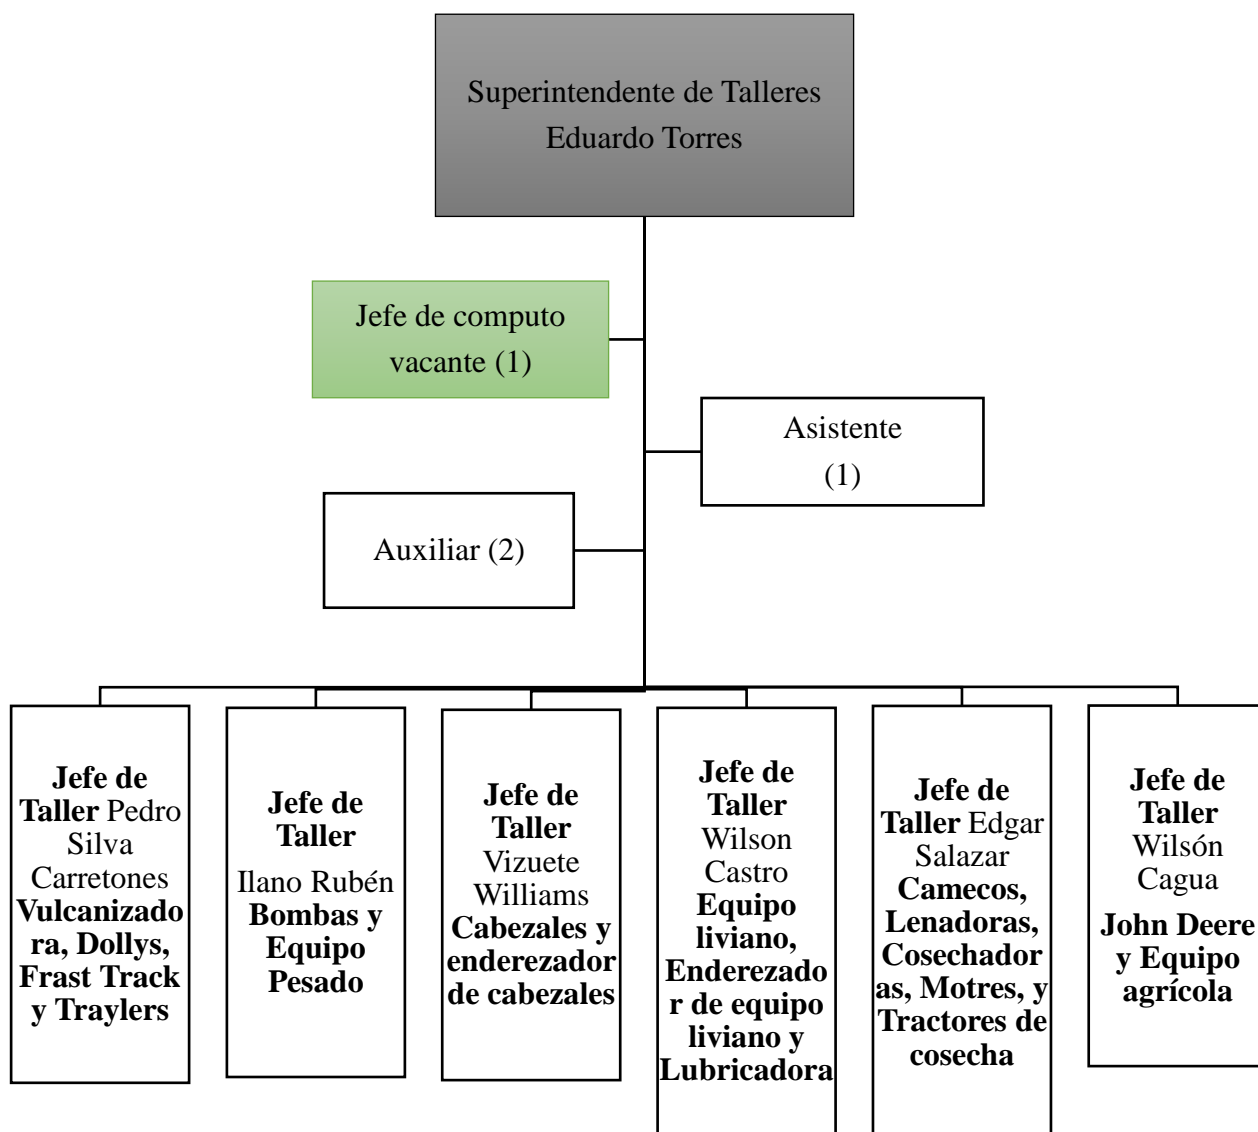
Superintendente de Talleres
Eduardo Torres

Jefe de computo
vacante (1)

Asistente
(1)

Auxiliar (2)

**Jefe de Taller** Pedro Silva Carretones **Vulcanizadora, Dollys, Frast Track y Traylers**

**Jefe de Taller**
Ilano Rubén **Bombas y Equipo Pesado**

**Jefe de Taller** Vizuete Williams **Cabezales y enderezador de cabezales**

**Jefe de Taller** Wilson Castro **Equipo liviano, Enderezador de equipo liviano y Lubricadora**

**Jefe de Taller** Edgar Salazar **Camecos, Lenadoras, Cosechadoras, Motres, y Tractores de cosecha**

**Jefe de Taller** Wilsón Cagua
**John Deere y Equipo agrícola**